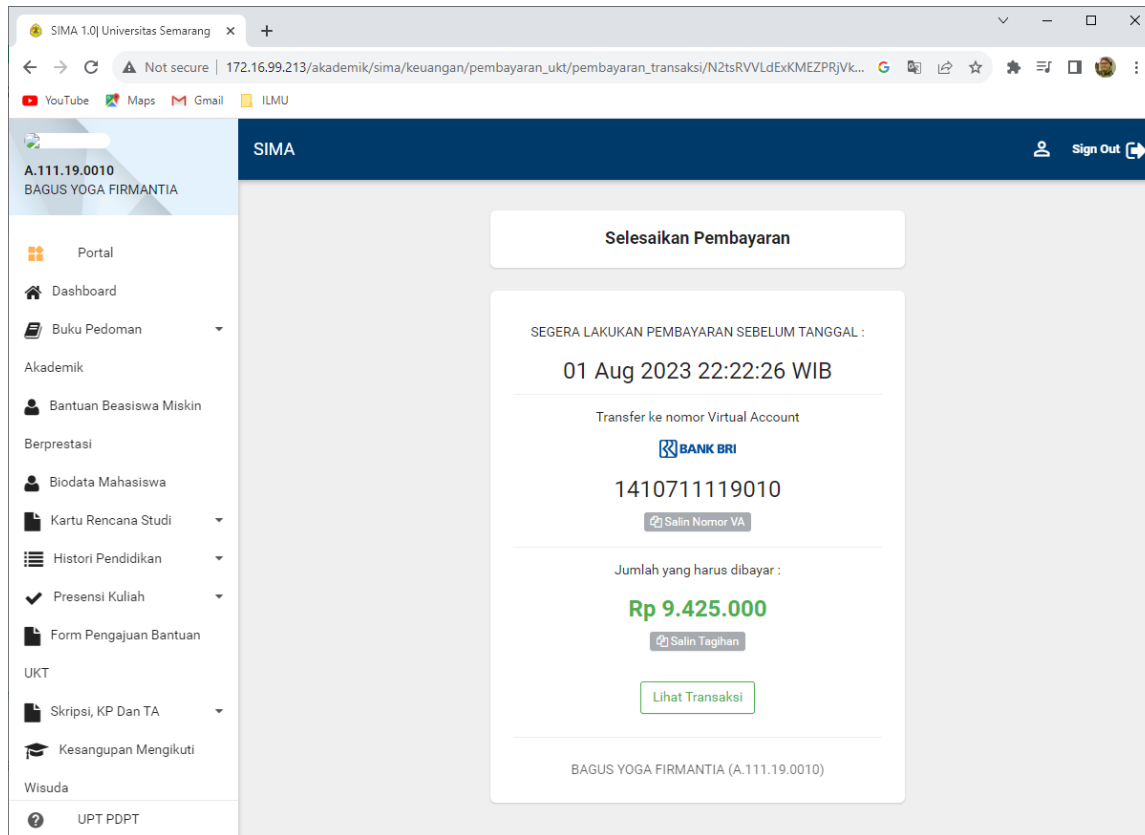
SIMA 1.0| Universitas Semarang

Not secure | 172.16.99.213/akademik/sima/keuangan/pembayaran_ukt/pembayaran_transaksi/N2tsRVVLdExKMEZPRjVk...

YouTube Maps Gmail ILMU

A.111.19.0010
BAGUS YOGA FIRMANTIA

SIMA

Sign Out

Portal
Dashboard
Buku Pedoman Akademik
Bantuan Beasiswa Miskin Berprestasi
Biodata Mahasiswa
Kartu Rencana Studi
Histori Pendidikan
Presensi Kuliah
Form Pengajuan Bantuan UKT
Skripsi, KP Dan TA
Kesangupan Mengikuti Wisuda
UPT PDPT

Selesaikan Pembayaran

SEGERA LAKUKAN PEMBAYARAN SEBELUM TANGGAL :

01 Aug 2023 22:22:26 WIB

Transfer ke nomor Virtual Account

BANK BRI

1410711119010

Salin Nomor VA

Jumlah yang harus dibayar :

Rp 9.425.000

Salin Tagihan

Lihat Transaksi

BAGUS YOGA FIRMANTIA (A.111.19.0010)